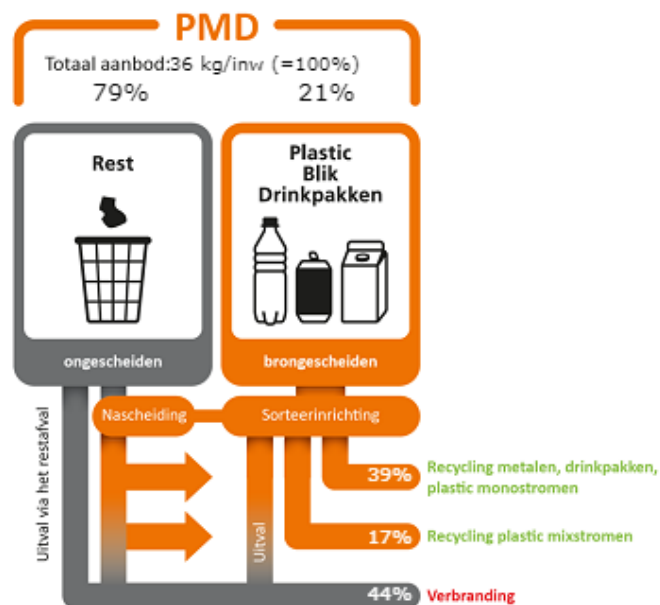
PMD

Totaal aanbod:36 kg/inw (=100%)

79%

21%

Rest

ongescheiden

Plastic
Blik
Drinkpakken

brongescheiden

Uitval via het restafval

Nascheiding

Sorteerinrichting

Uitval

39% Recycling metalen, drinkpakken, plastic monostromen

17% Recycling plastic mixstromen

44% Verbranding